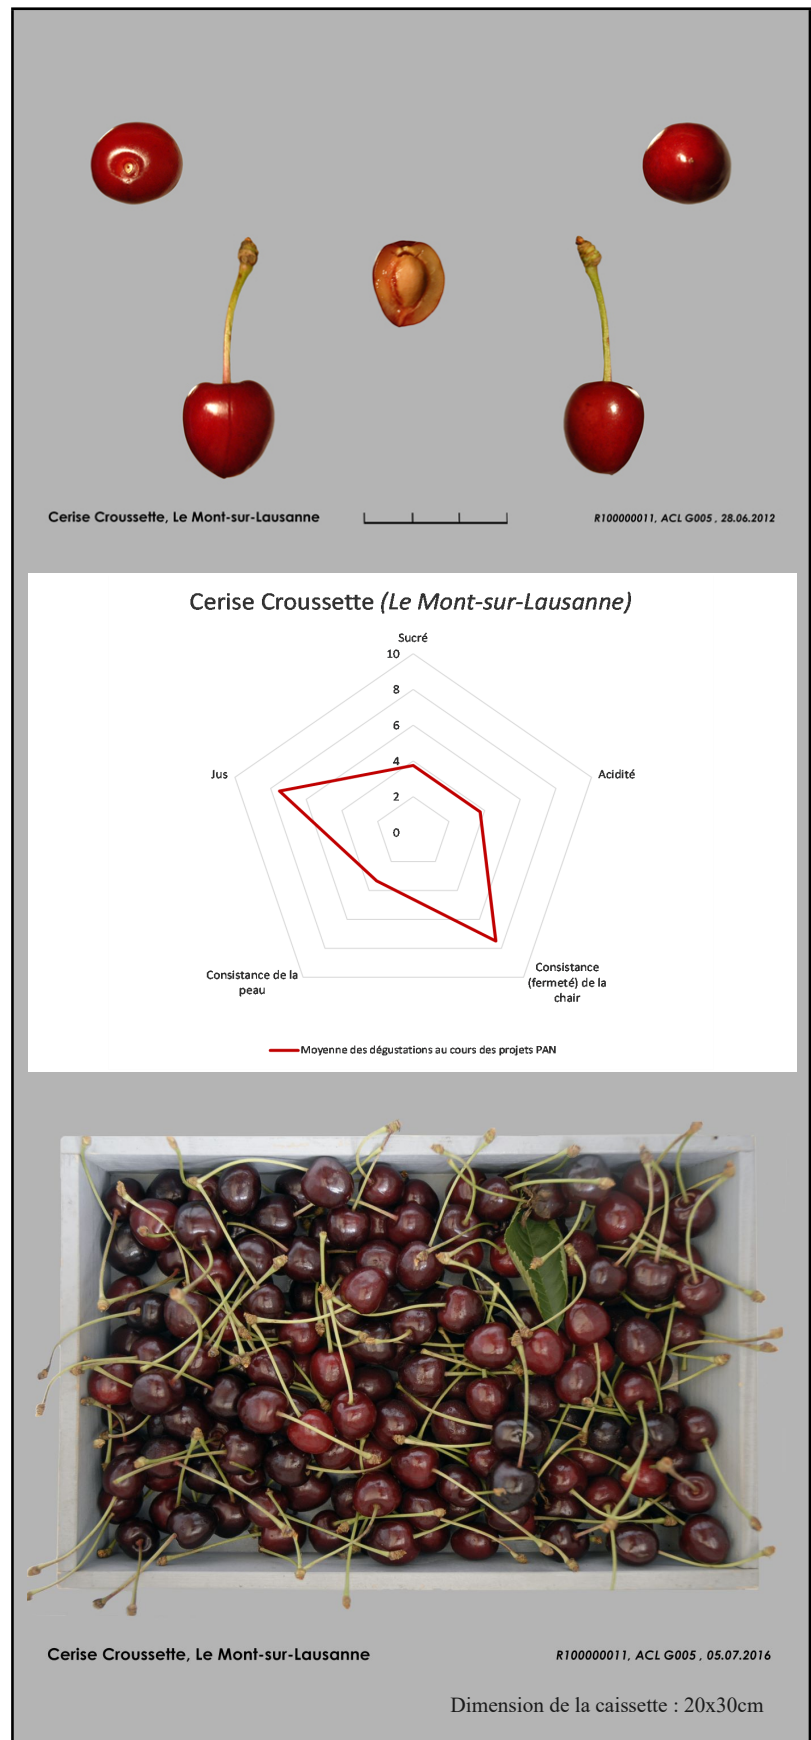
Cerise Croussette, Le Mont-sur-Lausanne

R100000011, ACL G005 , 28.06.2012

Cerise Croussette (Le Mont-sur-Lausanne)

Sucré

10

8

6

4

2

0

Acidité

Consistance (fermeté) de la chair

Consistance de la peau

Jus

Moyenne des dégustations au cours des projets PAN

Cerise Croussette, Le Mont-sur-Lausanne

R100000011, ACL G005 , 05.07.2016

Dimension de la caissette : 20x30cm